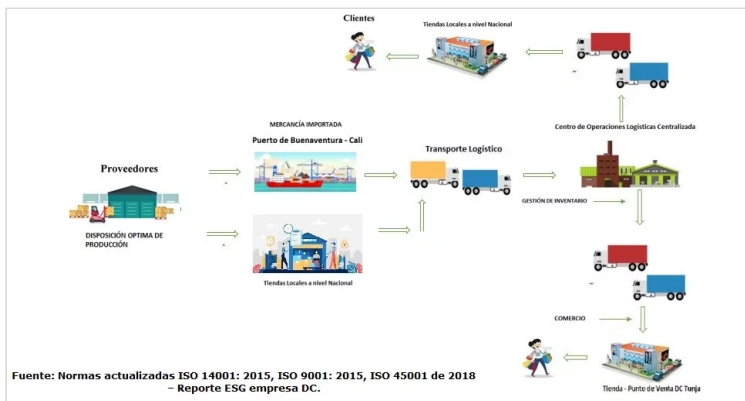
Clientes

Tiendas Locales a nivel Nacional

MERCANCÍA IMPORTADA

Puerto de Buenaventura - Cali

Centro de Operaciones Logísticas Centralizada

Proveedores

Transporte Logístico

GESTIÓN DE INVENTARIO

DISPOSICIÓN OPTIMA DE PRODUCCIÓN

Tiendas Locales a nivel Nacional

COMERCIO

Fuente: Normas actualizadas ISO 14001: 2015, ISO 9001: 2015, ISO 45001 de 2018 – Reporte ESG empresa DC.

Tienda - Punto de Venta DC Tunja